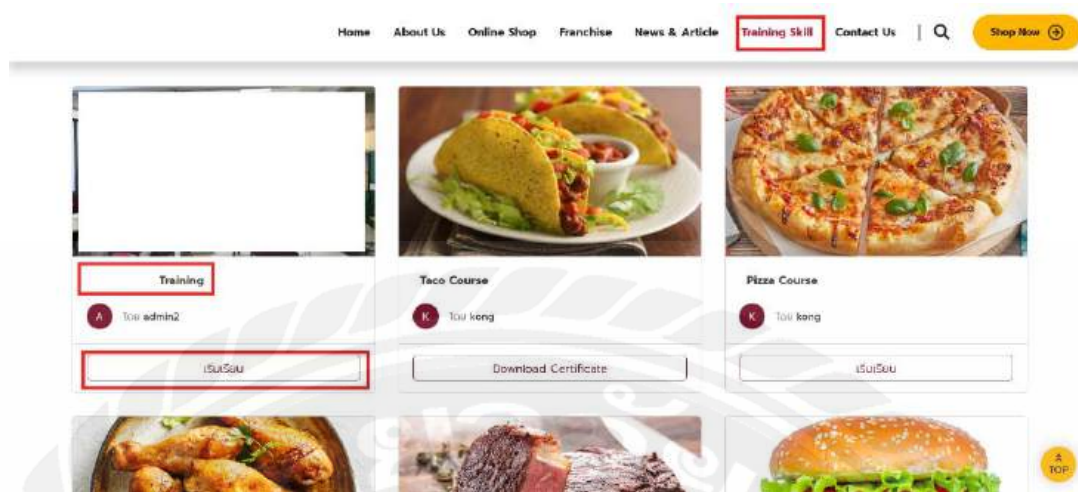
Home About Us Online Shop Franchise News & Article Training Skill Contact Us Shop Now

Training

A โดย admin2

เริ่มเรียน

Taco Course

K โดย kong

Download Certificate

Pizza Course

K โดย kong

เริ่มเรียน

TOP